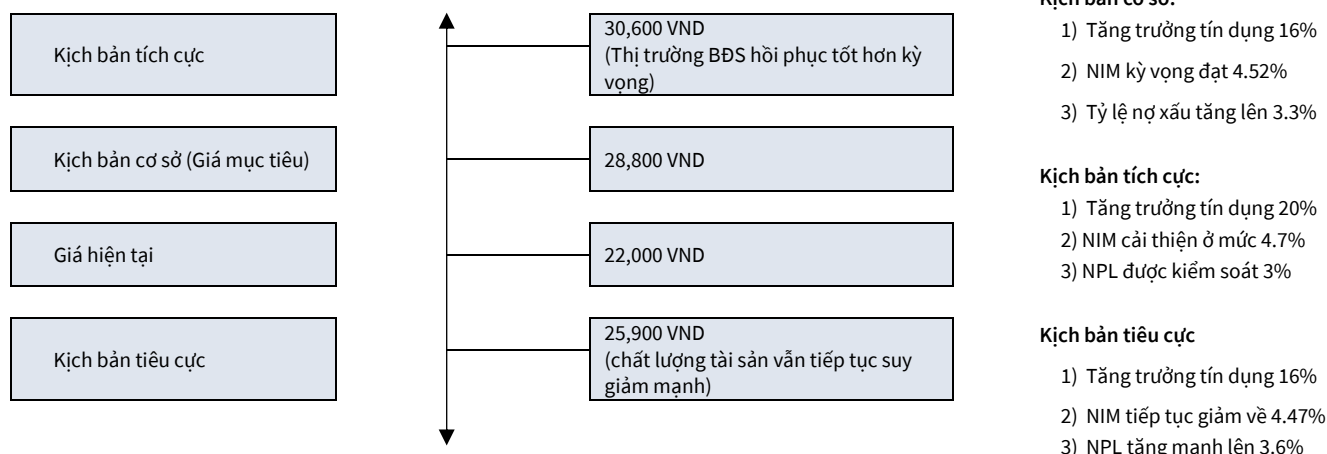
Kịch bản tích cực

Kịch bản cơ sở (Giá mục tiêu)

Giá hiện tại

Kịch bản tiêu cực

30,600 VND
(Thị trường BĐS hồi phục tốt hơn kỳ vọng)

28,800 VND

22,000 VND

25,900 VND
(chất lượng tài sản vẫn tiếp tục suy giảm mạnh)

Kịch bản cơ sở:
1) Tăng trưởng tín dụng 16%
2) NIM kỳ vọng đạt 4.52%
3) Tỷ lệ nợ xấu tăng lên 3.3%

Kịch bản tích cực:
1) Tăng trưởng tín dụng 20%
2) NIM cải thiện ở mức 4.7%
3) NPL được kiểm soát 3%

Kịch bản tiêu cực
1) Tăng trưởng tín dụng 16%
2) NIM tiếp tục giảm về 4.47%
3) NPL tăng mạnh lên 3.6%